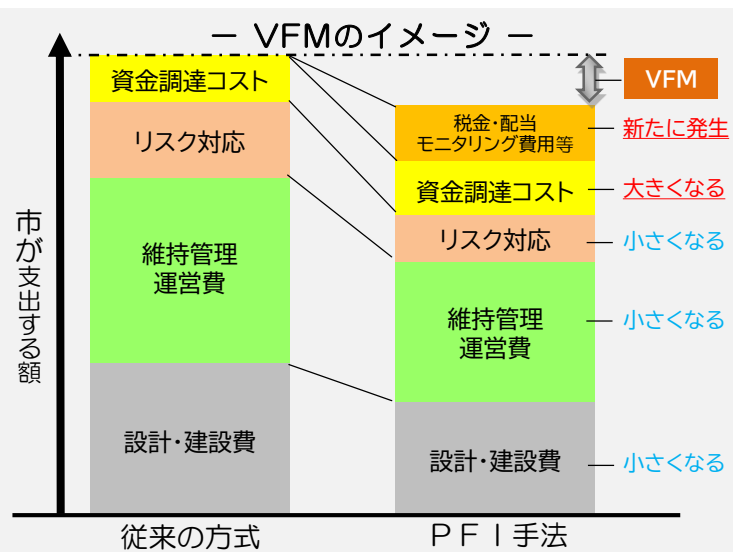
－ VFMのイメージ －

市が支出する額

資金調達コスト

リスク対応

維持管理運営費

設計・建設費

従来の方式

税金・配当 モニタリング費用等

資金調達コスト

リスク対応

維持管理運営費

設計・建設費

ＰＦＩ手法

VFM

新たに発生

大きくなる

小さくなる

小さくなる

小さくなる